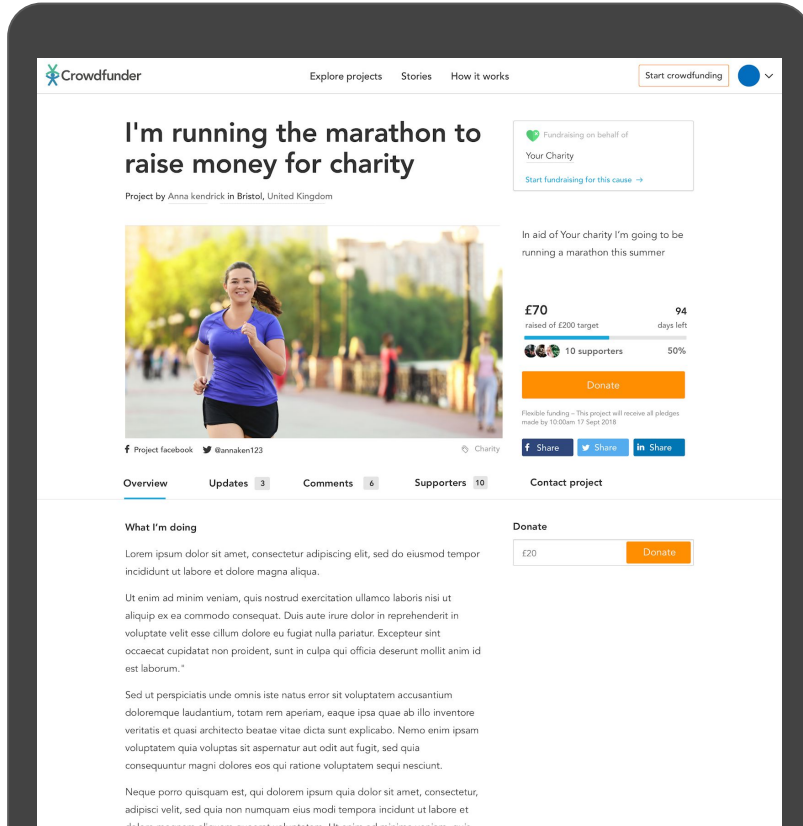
Crowdfunder

Explore projects Stories How it works

Start crowdfunding

I'm running the marathon to raise money for charity

Project by Anna kendrick in Bristol, United Kingdom

Fundraising on behalf of

Your Charity

Start fundraising for this cause →

In aid of Your charity I'm going to be running a marathon this summer

£70
raised of £200 target

94
days left

10 supporters

50%

Donate

Flexible funding – This project will receive all pledges made by 10:00am 17 Sept 2018

Share Share Share

Project facebook @annaken123

Charity

Overview Updates 3 Comments 6 Supporters 10 Contact project

What I'm doing

Lorem ipsum dolor sit amet, consectetur adipiscing elit, sed do eiusmod tempor incididunt ut labore et dolore magna aliqua.

Ut enim ad minim veniam, quis nostrud exercitation ullamco laboris nisi ut aliquip ex ea commodo consequat. Duis aute irure dolor in reprehenderit in voluptate velit esse cillum dolore eu fugiat nulla pariatur. Excepteur sint occaecat cupidatat non proident, sunt in culpa qui officia deserunt mollit anim id est laborum."

Sed ut perspiciatis unde omnis iste natus error sit voluptatem accusantium doloremque laudantium, totam rem aperiam, eaque ipsa quae ab illo inventore veritatis et quasi architecto beatae vitae dicta sunt explicabo. Nemo enim ipsam voluptatem quia voluptas sit aspernatur aut odit aut fugit, sed quia consequuntur magni dolores eos qui ratione voluptatem sequi nesciunt.

Neque porro quisquam est, qui dolorem ipsum quia dolor sit amet, consectetur, adipisci velit, sed quia non numquam eius modi tempora incidunt ut labore et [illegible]

Donate

£20

Donate